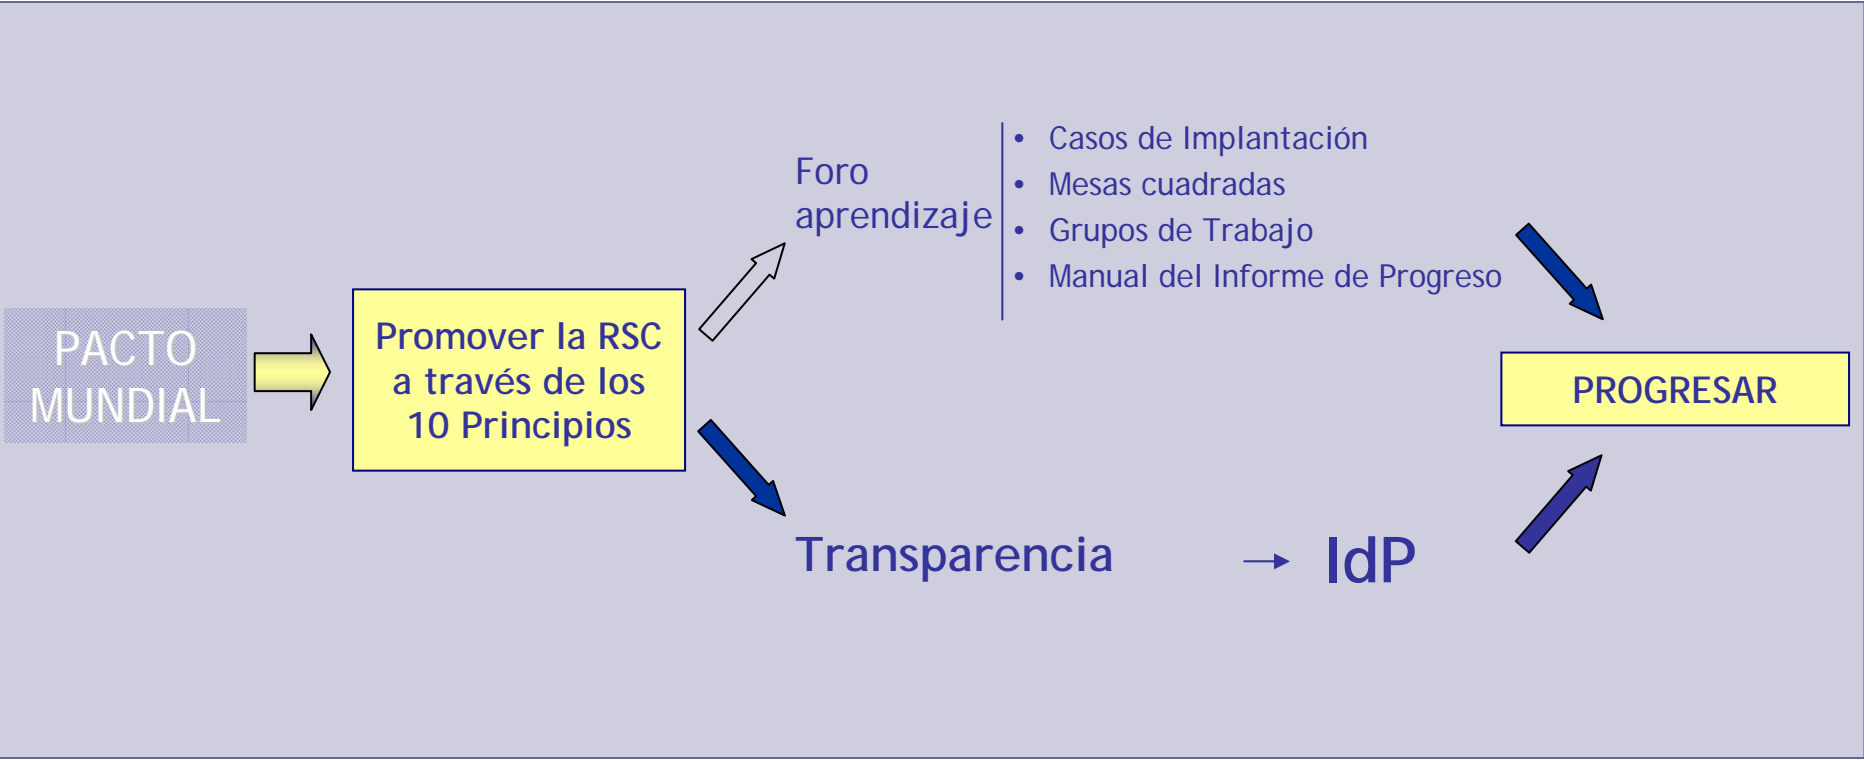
PACTO MUNDIAL

Promover la RSC a través de los 10 Principios

Foro aprendizaje

- Casos de Implantación
- Mesas cuadradas
- Grupos de Trabajo
- Manual del Informe de Progreso

Transparencia → IdP

PROGRESAR